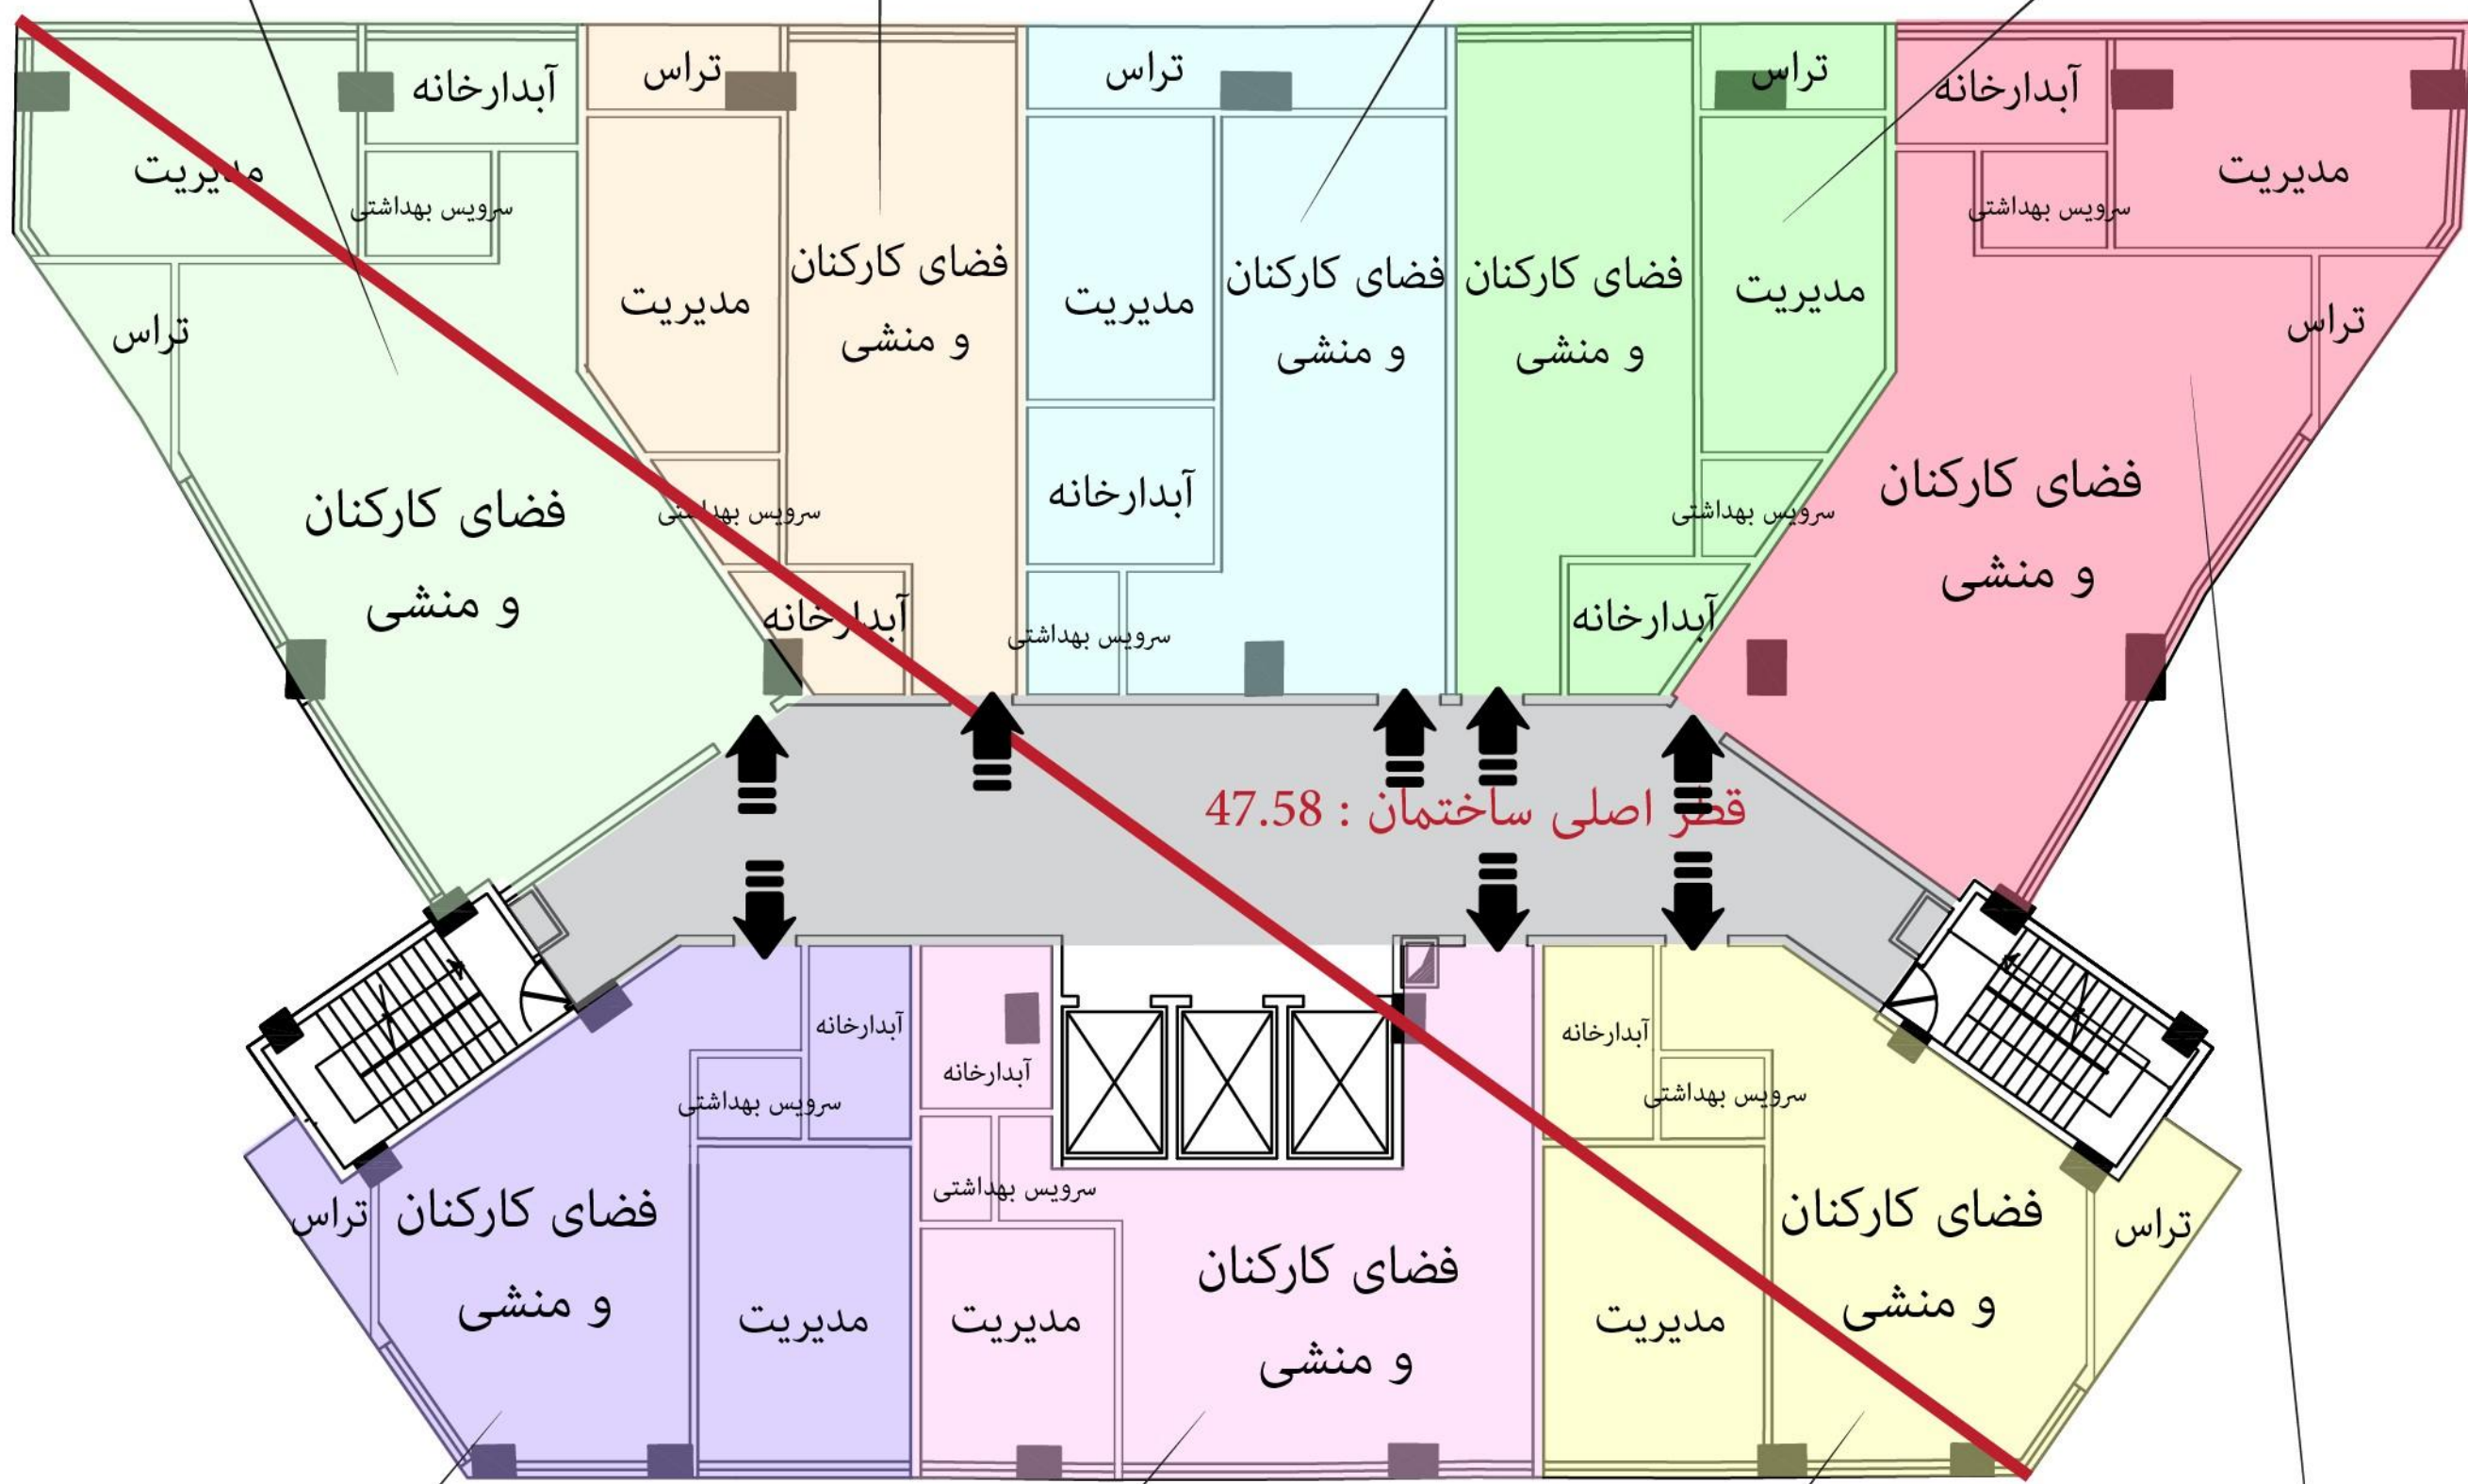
آبدارخانه
مدیریت
سرویس بهداشتی
تراس
فضای کارکنان و منشی
تراس
مدیریت
سرویس بهداشتی
آبدارخانه
فضای کارکنان و منشی
تراس
مدیریت
آبدارخانه
سرویس بهداشتی
فضای کارکنان و منشی
فضای کارکنان و منشی
تراس
مدیریت
سرویس بهداشتی
آبدارخانه
آبدارخانه
مدیریت
سرویس بهداشتی
تراس
فضای کارکنان و منشی
قطر اصلی ساختمان : 47.58
آبدارخانه
سرویس بهداشتی
تراس
فضای کارکنان و منشی
مدیریت
آبدارخانه
سرویس بهداشتی
مدیریت
فضای کارکنان و منشی
آبدارخانه
سرویس بهداشتی
مدیریت
فضای کارکنان و منشی
تراس